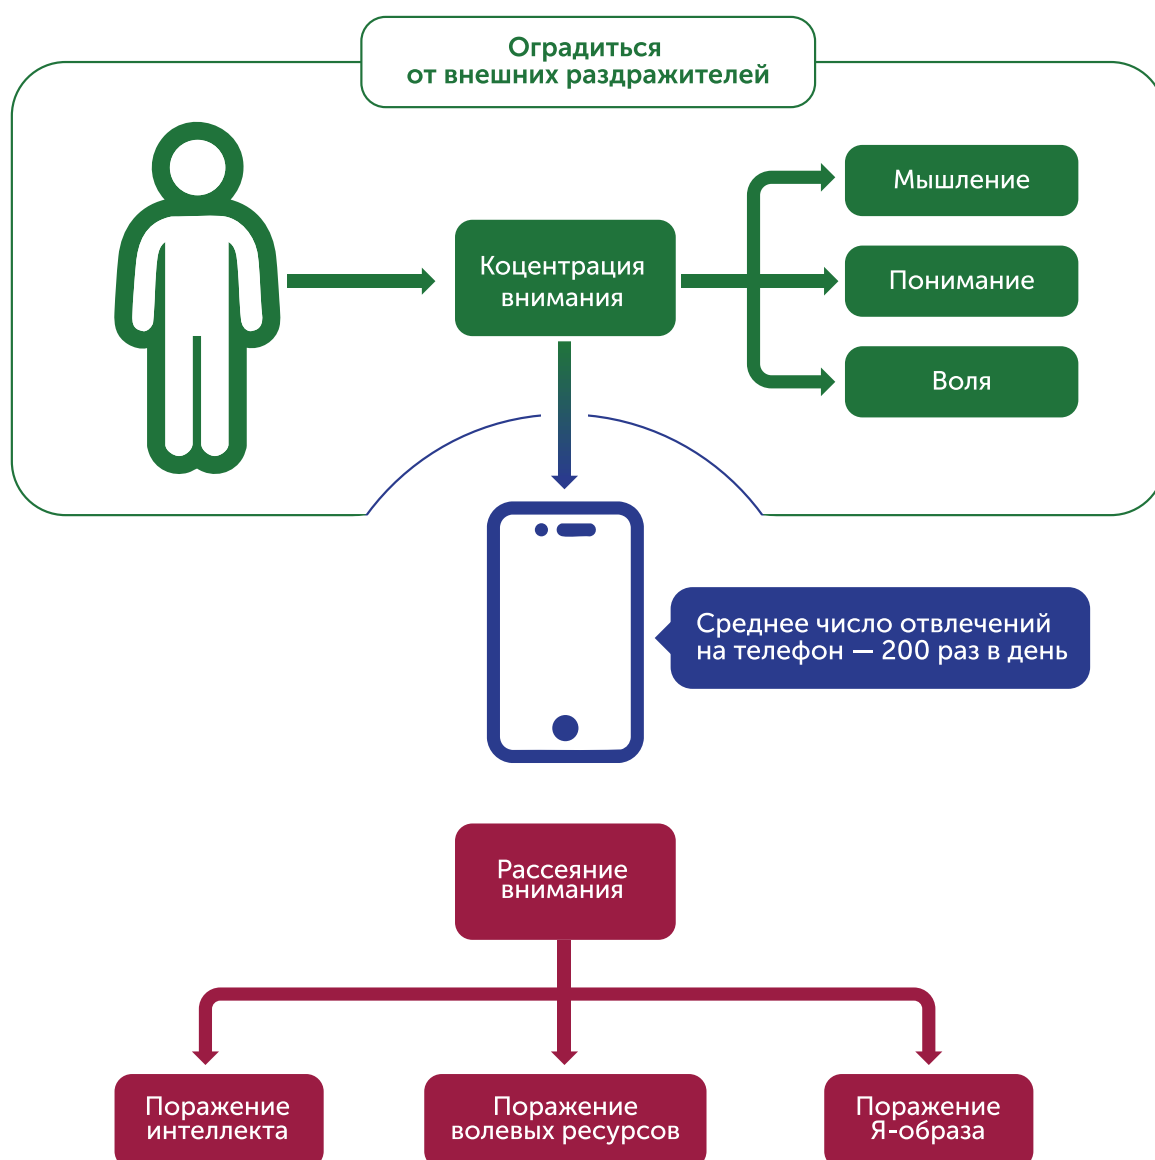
Оградиться от внешних раздражителей

Коцентрация внимания

Мышление

Понимание

Воля

Среднее число отвлечений на телефон — 200 раз в день

Рассеяние внимания

Поражение интеллекта

Поражение волевых ресурсов

Поражение Я-образа